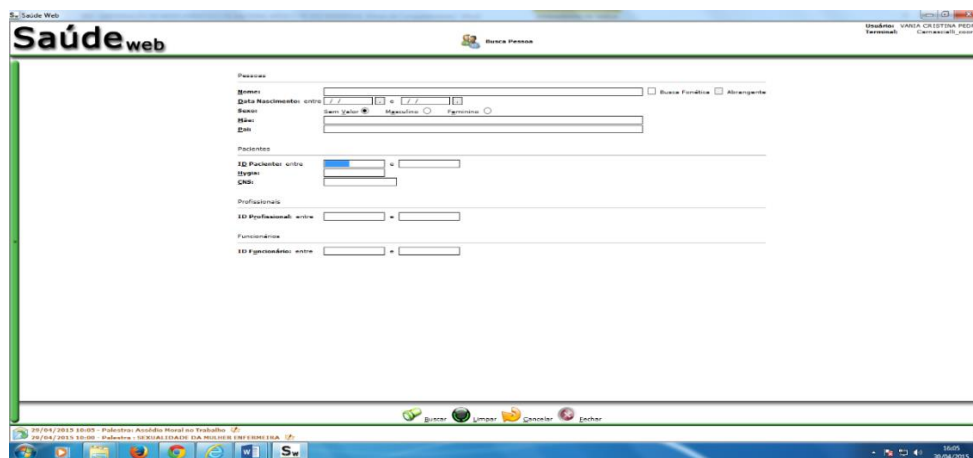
Saúde Web

Saúdeweb

Busca Pessoas

Usuário: VANIA CRISTINA PED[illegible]
Terminal: Camaesciall_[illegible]

Pessoas

Nome: Busca Fonética Abrangente
Data Nascimento: entre / / e / /
Sexo: Sem Valor Masculino Feminino
Mãe:
Pai:

Pacientes

ID Paciente: entre e
Hygia:
CNS:

Profissionais

ID Profissional: entre e

Funcionários

ID Funcionário: entre e

Buscar Limpar Cancelar Fechar

29/04/2015 10:05 - Palestra: Assédio Moral no Trabalho
29/04/2015 10:00 - Palestra : SEXUALIDADE DA MULHER ENFERMEIRA

16:05
29/04/2015